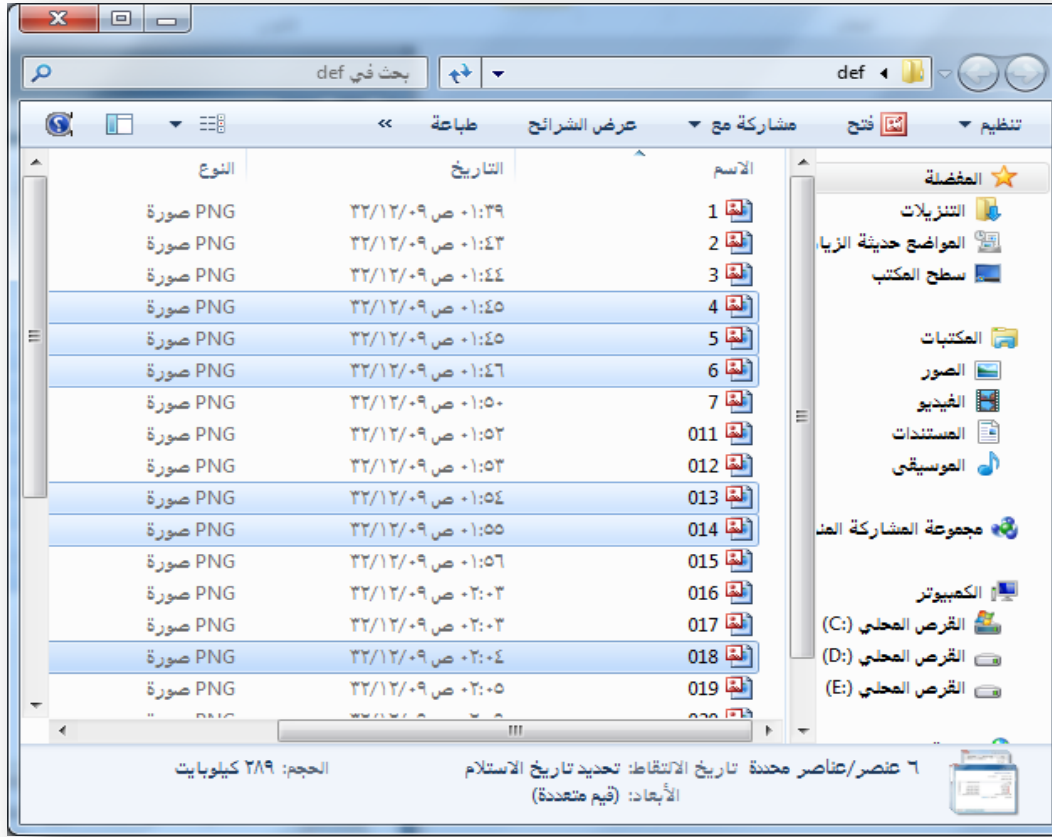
بحث في def
def

تنظيم
فتح
مشاركة مع
عرض الشرائح
طباعة
»

المفضلة
التنزيلات
المواضع حديثة الزيا
سطح المكتب

المكتبات
الصور
الفيديو
المستندات
الموسيقى

مجموعة المشاركة المن

الكمبيوتر
القرص المحلي (:C)
القرص المحلي (:D)
القرص المحلي (:E)

| الاسم | التاريخ | النوع |
|---|---|---|
| 1 | ٣٢/١٢/٠٩ ص ٠١:٣٩ | صورة PNG |
| 2 | ٣٢/١٢/٠٩ ص ٠١:٤٣ | صورة PNG |
| 3 | ٣٢/١٢/٠٩ ص ٠١:٤٤ | صورة PNG |
| 4 | ٣٢/١٢/٠٩ ص ٠١:٤٥ | صورة PNG |
| 5 | ٣٢/١٢/٠٩ ص ٠١:٤٥ | صورة PNG |
| 6 | ٣٢/١٢/٠٩ ص ٠١:٤٦ | صورة PNG |
| 7 | ٣٢/١٢/٠٩ ص ٠١:٥٠ | صورة PNG |
| 011 | ٣٢/١٢/٠٩ ص ٠١:٥٢ | صورة PNG |
| 012 | ٣٢/١٢/٠٩ ص ٠١:٥٣ | صورة PNG |
| 013 | ٣٢/١٢/٠٩ ص ٠١:٥٤ | صورة PNG |
| 014 | ٣٢/١٢/٠٩ ص ٠١:٥٥ | صورة PNG |
| 015 | ٣٢/١٢/٠٩ ص ٠١:٥٦ | صورة PNG |
| 016 | ٣٢/١٢/٠٩ ص ٠٢:٠٣ | صورة PNG |
| 017 | ٣٢/١٢/٠٩ ص ٠٢:٠٣ | صورة PNG |
| 018 | ٣٢/١٢/٠٩ ص ٠٢:٠٤ | صورة PNG |
| 019 | ٣٢/١٢/٠٩ ص ٠٢:٠٥ | صورة PNG |
| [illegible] | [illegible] | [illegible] |

٦ عنصر/عناصر محددة تاريخ الالتقاط: تحديد تاريخ الاستلام
الأبعاد: (قيم متعددة)
الحجم: ٢٨٩ كيلوبايت